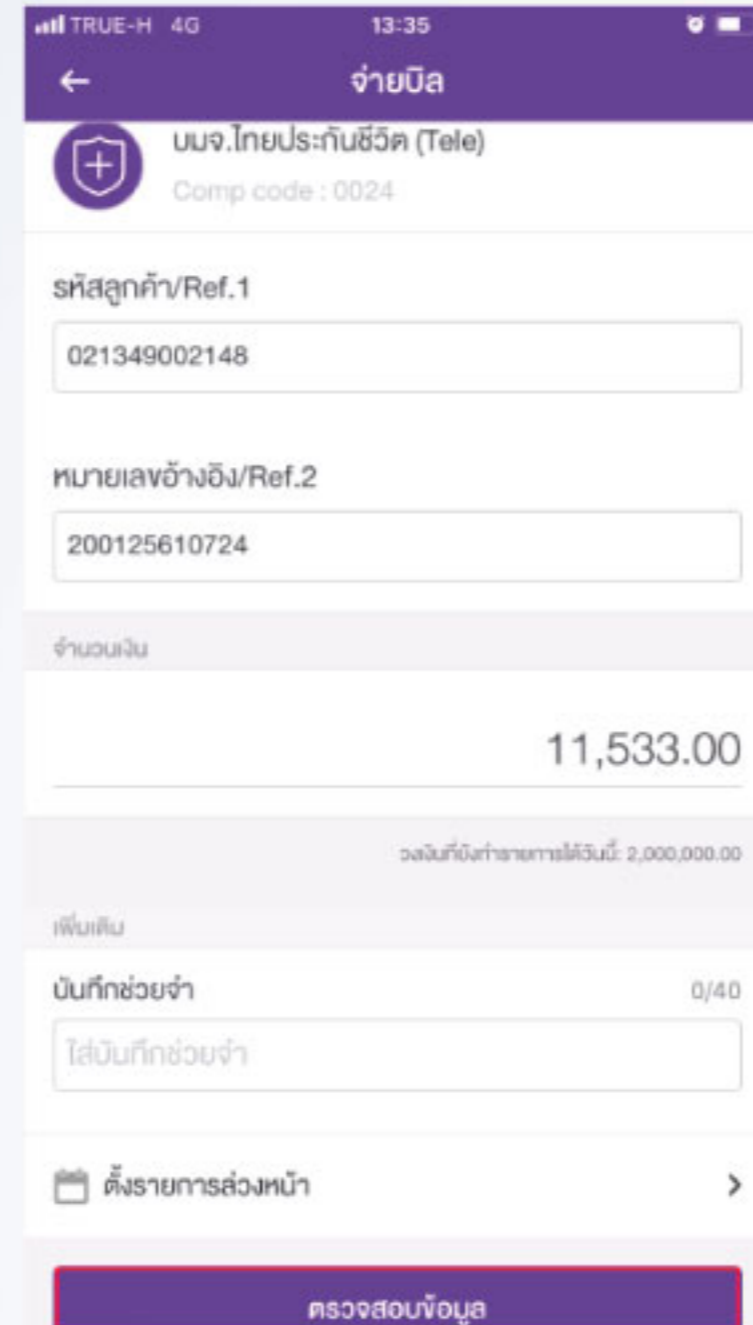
TRUE-H 4G 13:35

←
จ่ายบิล

บมจ.ไทยประกันชีวิต (Tele)
Comp code : 0024

รหัสลูกค้า/Ref.1
021349002148

หมายเลขอ้างอิง/Ref.2
200125610724

จำนวนเงิน
11,533.00

วงเงินที่ยังทำรายการได้วันนี้: 2,000,000.00

เพิ่มเติม
บันทึกช่วยจำ 0/40
ใส่บันทึกช่วยจำ

ตั้งรายการล่วงหน้า >

ตรวจสอบข้อมูล